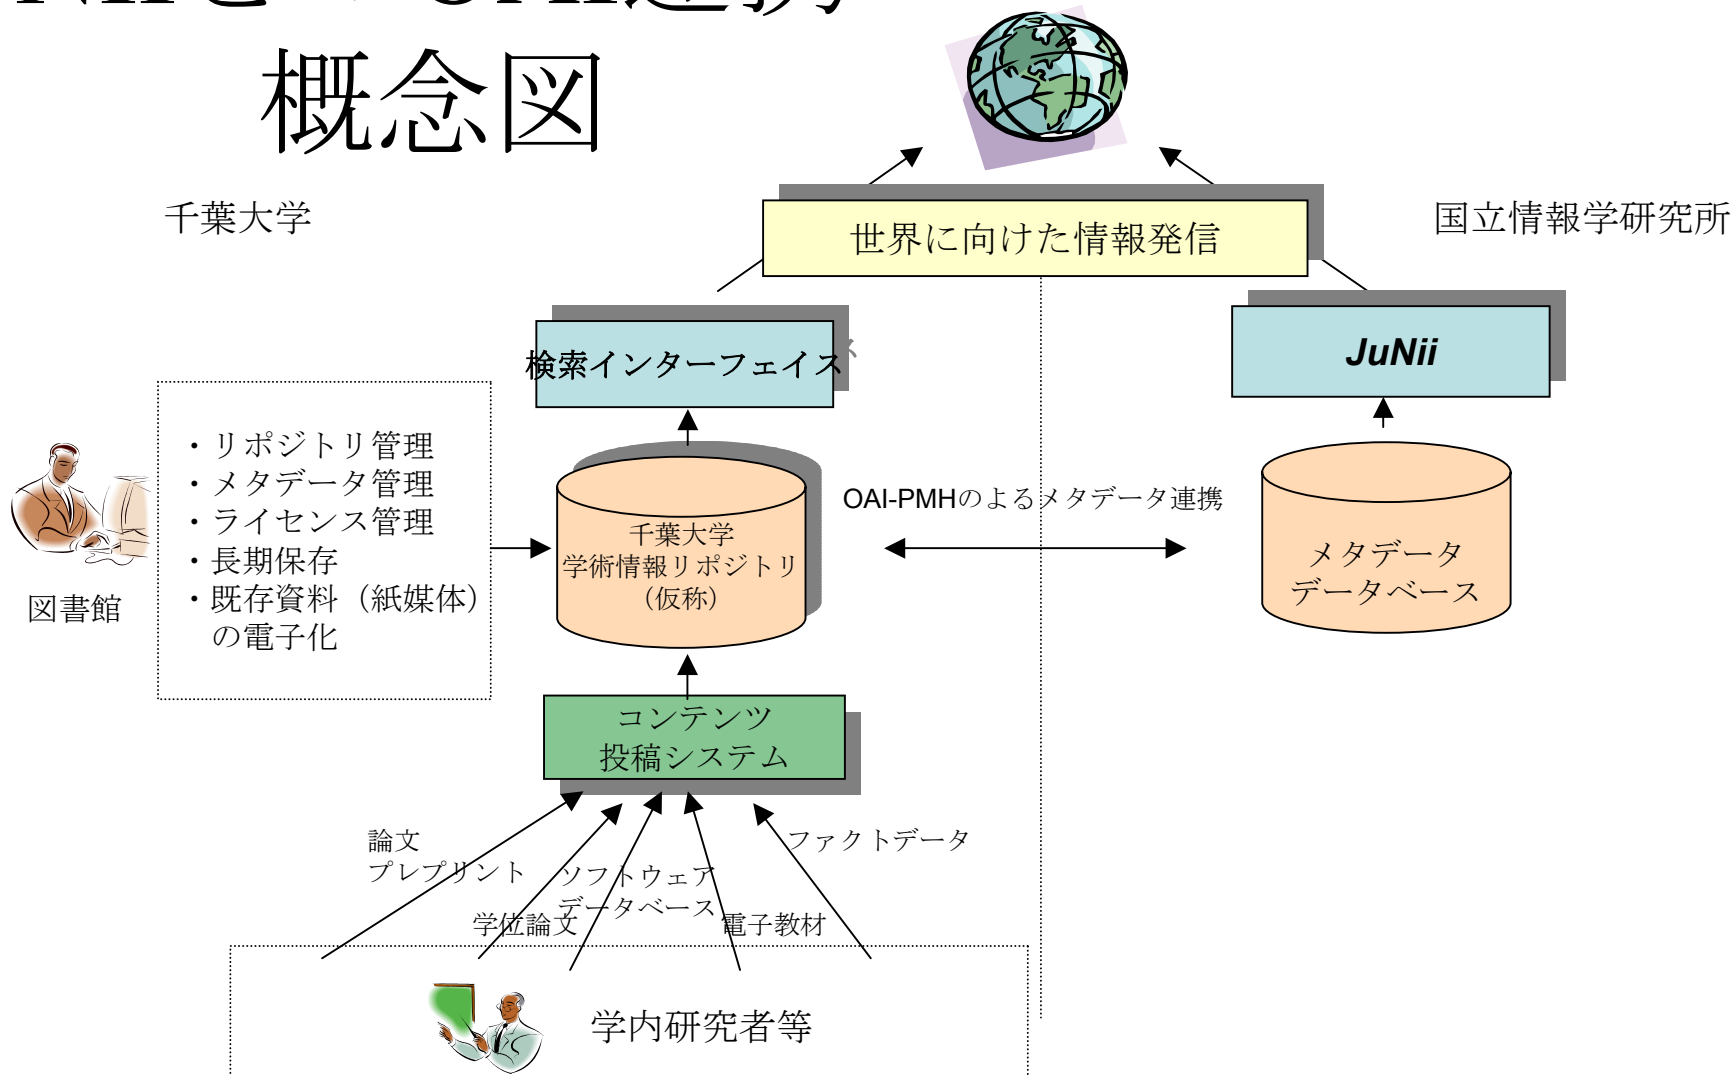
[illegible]

概念図

千葉大学

世界に向けた情報発信

国立情報学研究所

検索インターフェイス

JuNii

・リポジトリ管理
・メタデータ管理
・ライセンス管理
・長期保存
・既存資料（紙媒体）の電子化

図書館

千葉大学
学術情報リポジトリ
（仮称）

OAI-PMHのよるメタデータ連携

メタデータ
データベース

コンテンツ
投稿システム

論文
プレプリント

学位論文

ソフトウェア
データベース

電子教材

ファクトデータ

学内研究者等